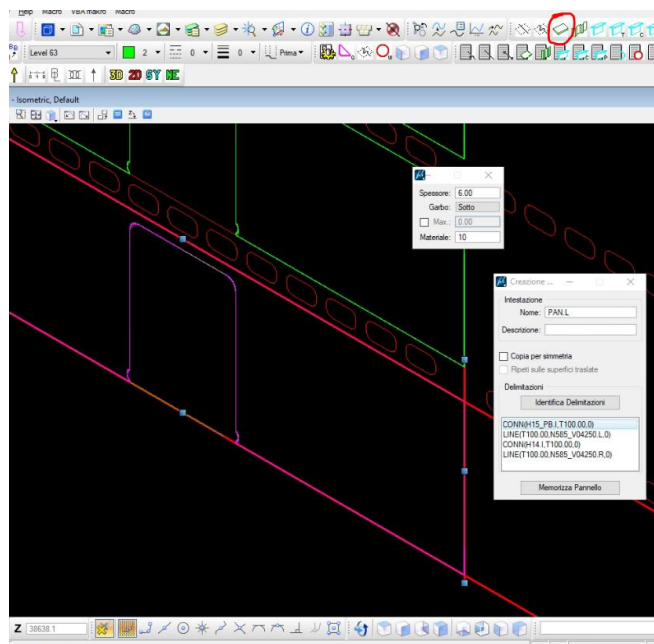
Help Macro VBA Macro Macro

Level 63
2
0
0
Ptma

3D 2D SY NE

Isometric, Default

Spessore: 6.00
Garbo: Sotto
Max.: 0.00
Materiale: 10

Creazione ...
Intestazione
Nome: PAN.L
Descrizione:
Copia per simmetria
Ripeti sulle superfici traslate
Delimitazioni
Identifica Delimitazioni
CONN(H15_PB.I,T100.00,0)
LINE(T100.00,N585_V04250.L,0)
CONN(H14.I,T100.00,0)
LINE(T100.00,N585_V04250.R,0)
Memorizza Pannello

Z 38638.1